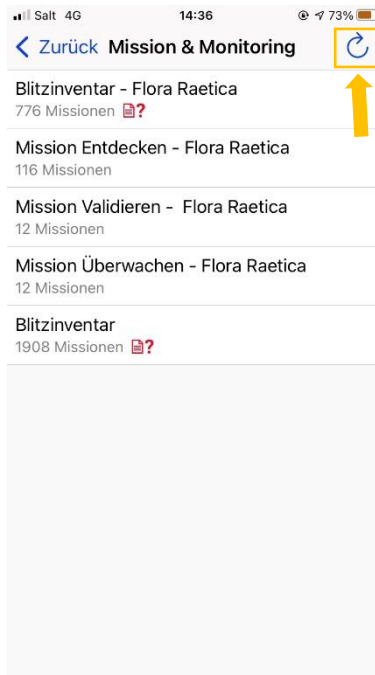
Salt 4G 14:36 73%

< Zurück Mission & Monitoring

Blitzinventar - Flora Raetica
776 Missionen ?

Mission Entdecken - Flora Raetica
116 Missionen

Mission Validieren - Flora Raetica
12 Missionen

Mission Überwachen - Flora Raetica
12 Missionen

Blitzinventar
1908 Missionen ?